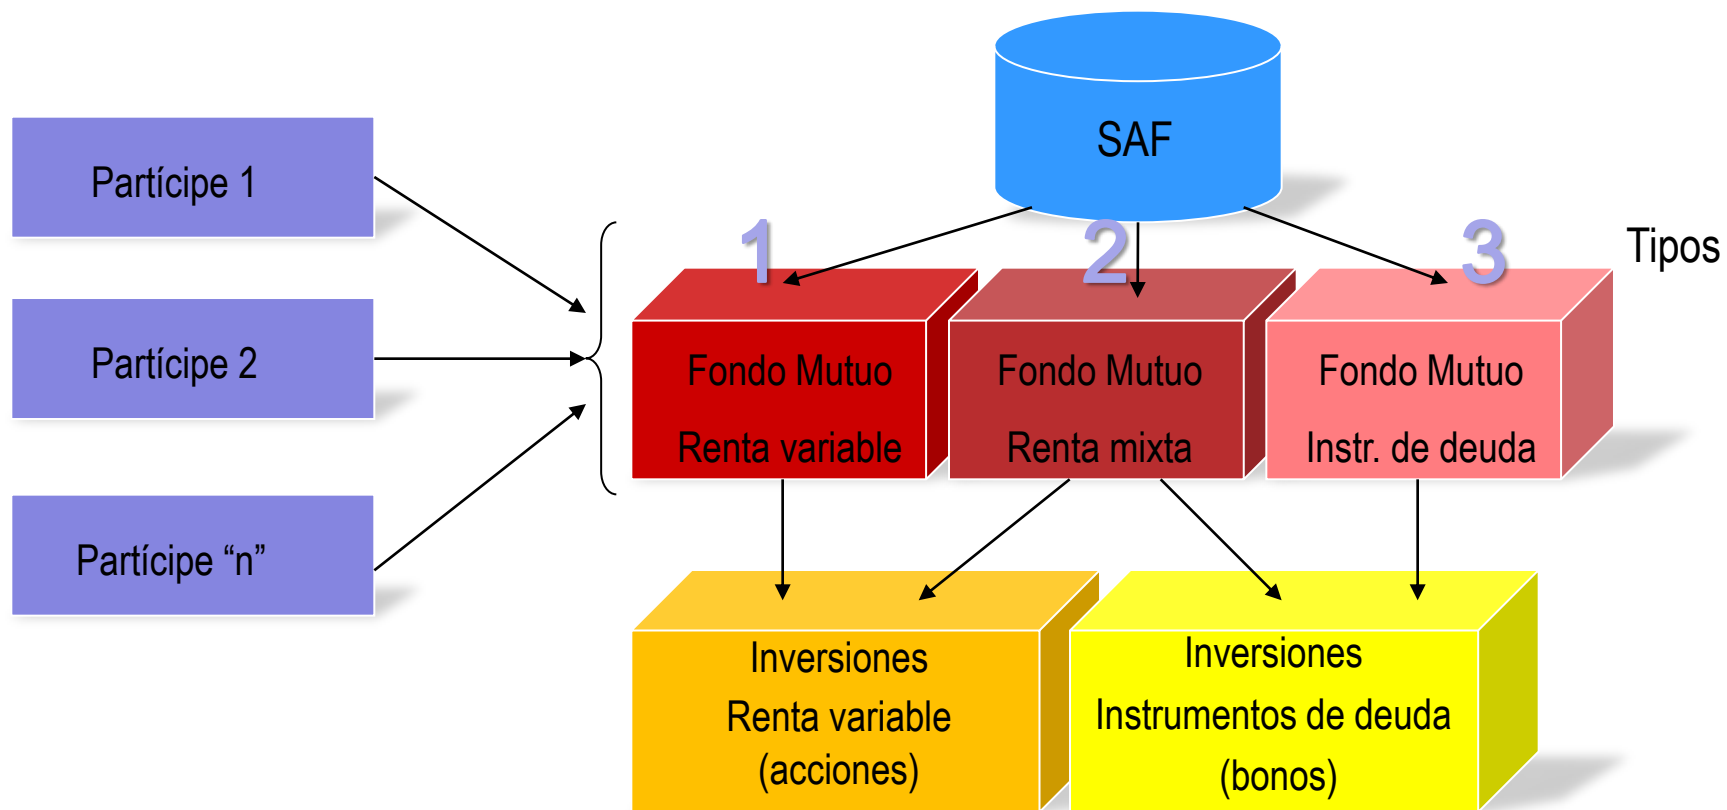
Partícipe 1

Partícipe 2

Partícipe “n”

SAF

1

2

3

Tipos

Fondo Mutuo
Renta variable

Fondo Mutuo
Renta mixta

Fondo Mutuo
Instr. de deuda

Inversiones
Renta variable
(acciones)

Inversiones
Instrumentos de deuda
(bonos)